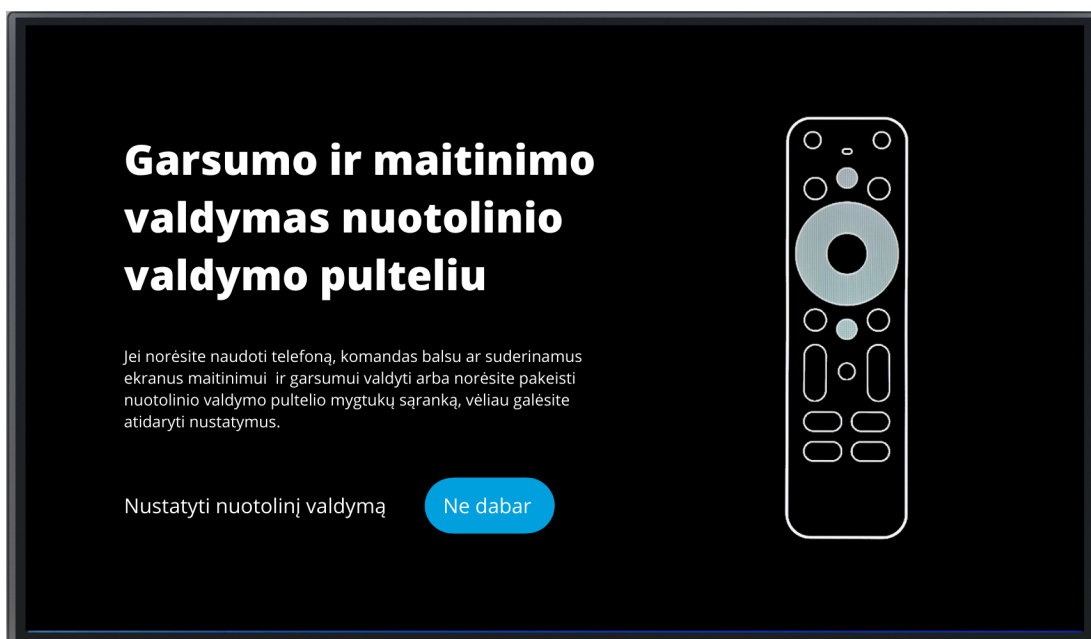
Garsumo ir maitinimo valdymas nuotolinio valdymo pulteliu

Jei norėsite naudoti telefoną, komandas balsu ar suderinamus ekranus maitinimui  ir garsumui valdyti arba norėsite pakeisti nuotolinio valdymo pultelio mygtukų sąranką, vėliau galėsite atidaryti nustatymus.

Nustatyti nuotolinį valdymą

Ne dabar